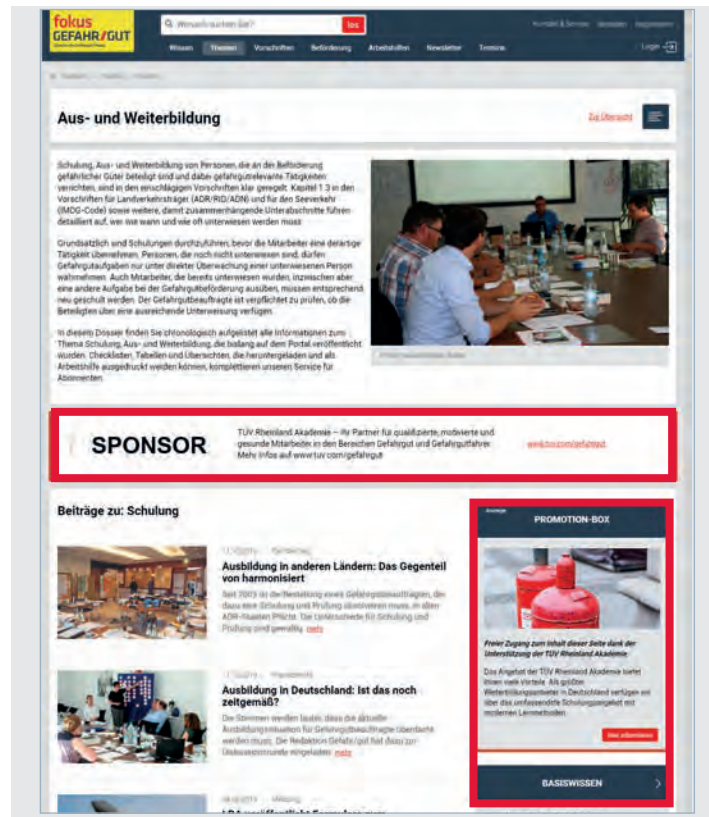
fokus GEFAHR/GUT

Wonach suchen Sie? los

Kontakt & Service Verlag Registrieren

Wissen Themen Vorschriften Beförderung Arbeitshilfen Newsletter Termine

Login

Aus- und Weiterbildung

Zur Übersicht

Schulung, Aus- und Weiterbildung von Personen, die an der Beförderung gefährlicher Güter beteiligt sind und dabei gefahrgutrelevante Tätigkeiten verrichten, sind in den einschlägigen Vorschriften klar geregelt. Kapitel 1.3 in den Vorschriften für Landverkehrsträger (ADR/RID/ADN) und für den Seeverkehr (IMDG-Code) sowie weitere, damit zusammenhängende Unterabschnitte führen detailliert auf, wer wie wann und wie oft unterwiesen werden muss.

Grundsätzlich sind Schulungen durchzuführen, bevor die Mitarbeiter eine derartige Tätigkeit übernehmen. Personen, die noch nicht unterwiesen sind, dürfen Gefahrgutaufgaben nur unter direkter Überwachung einer unterwiesenen Person wahrnehmen. Auch Mitarbeiter, die bereits unterwiesen wurden, inzwischen aber eine andere Aufgabe bei der Gefahrgutbeförderung ausüben, müssen entsprechend neu geschult werden. Der Gefahrgutbeauftragte ist verpflichtet zu prüfen, ob die Beteiligten über eine ausreichende Unterweisung verfügen.

In diesem Dossier finden Sie chronologisch aufgelistet alle Informationen zum Thema Schulung, Aus- und Weiterbildung, die bislang auf dem Portal veröffentlicht wurden. Checklisten, Tabellen und Übersichten, die heruntergeladen und als Arbeitshilfe ausgedruckt werden können, komplettieren unseren Service für Abonnenten.

SPONSOR

TÜV Rheinland Akademie – Ihr Partner für qualifizierte, motivierte und gesunde Mitarbeiter in den Bereichen Gefahrgut und Gefahrgutfahrer. Mehr Infos auf www.tuv.com/gefahrgut

www.tuv.com/gefahrgut

Beiträge zu: Schulung

Ausbildung in anderen Ländern: Das Gegenteil von harmonisiert

Seit 2003 ist die Bestellung eines Gefahrgutbeauftragten, der dazu eine Schulung und Prüfung absolvieren muss, in allen ADR-Staaten Pflicht. Die Unterschiede für Schulung und Prüfung sind gewaltig. mehr

Ausbildung in Deutschland: Ist das noch zeitgemäß?

Die Stimmen werden lauter, dass die aktuelle Ausbildungssituation für Gefahrgutbeauftragte überdacht werden muss. Die Redaktion Gefahr/gut hat dazu zur Diskussionsrunde eingeladen. mehr

Anzeige

PROMOTION-BOX

Freier Zugang zum Inhalt dieser Seite dank der Unterstützung der TÜV Rheinland Akademie

Das Angebot der TÜV Rheinland Akademie bietet Ihnen viele Vorteile. Als größter Weiterbildungsanbieter in Deutschland verfügen wir über das umfassendste Schulungsangebot mit modernen Lernmethoden.

BASISWISSEN